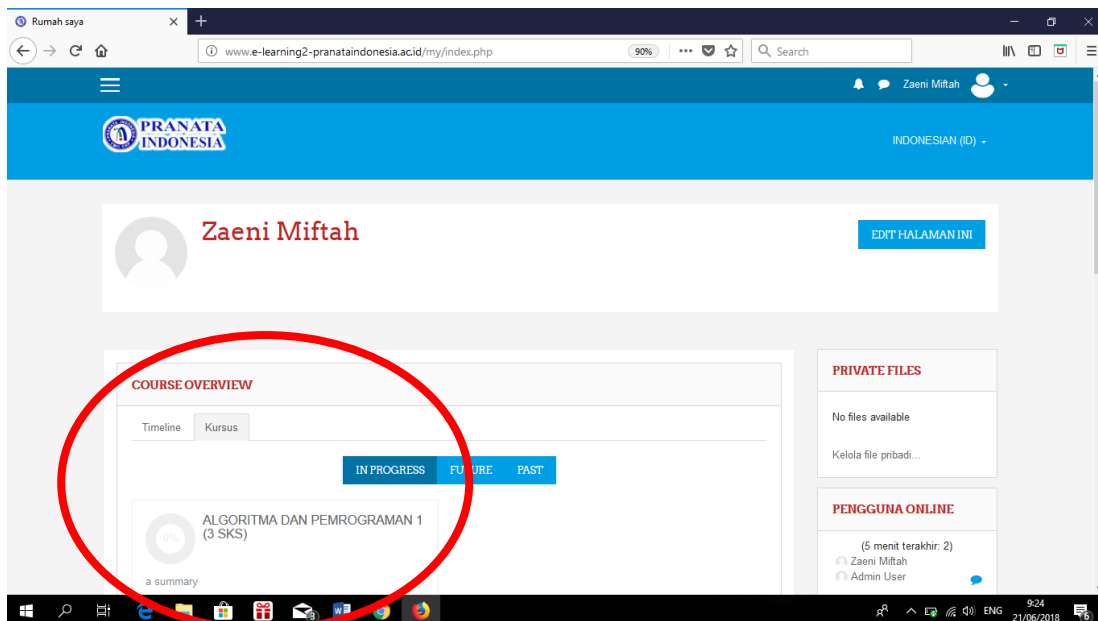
Rumah saya
www.e-learning2-pranataindonesia.ac.id/my/index.php
90%
Search
Zaeni Miftah
PRANATA INDONESIA
INDONESIAN (ID)
Zaeni Miftah
EDIT HALAMAN INI
COURSE OVERVIEW
Timeline
Kursus
IN PROGRESS
FUTURE
PAST
0%
ALGORITMA DAN PEMROGRAMAN 1 (3 SKS)
a summary
PRIVATE FILES
No files available
Kelola file pribadi...
PENGGUNA ONLINE
(5 menit terakhir: 2)
Zaeni Miftah
Admin User
ENG
9:24
21/06/2018
6